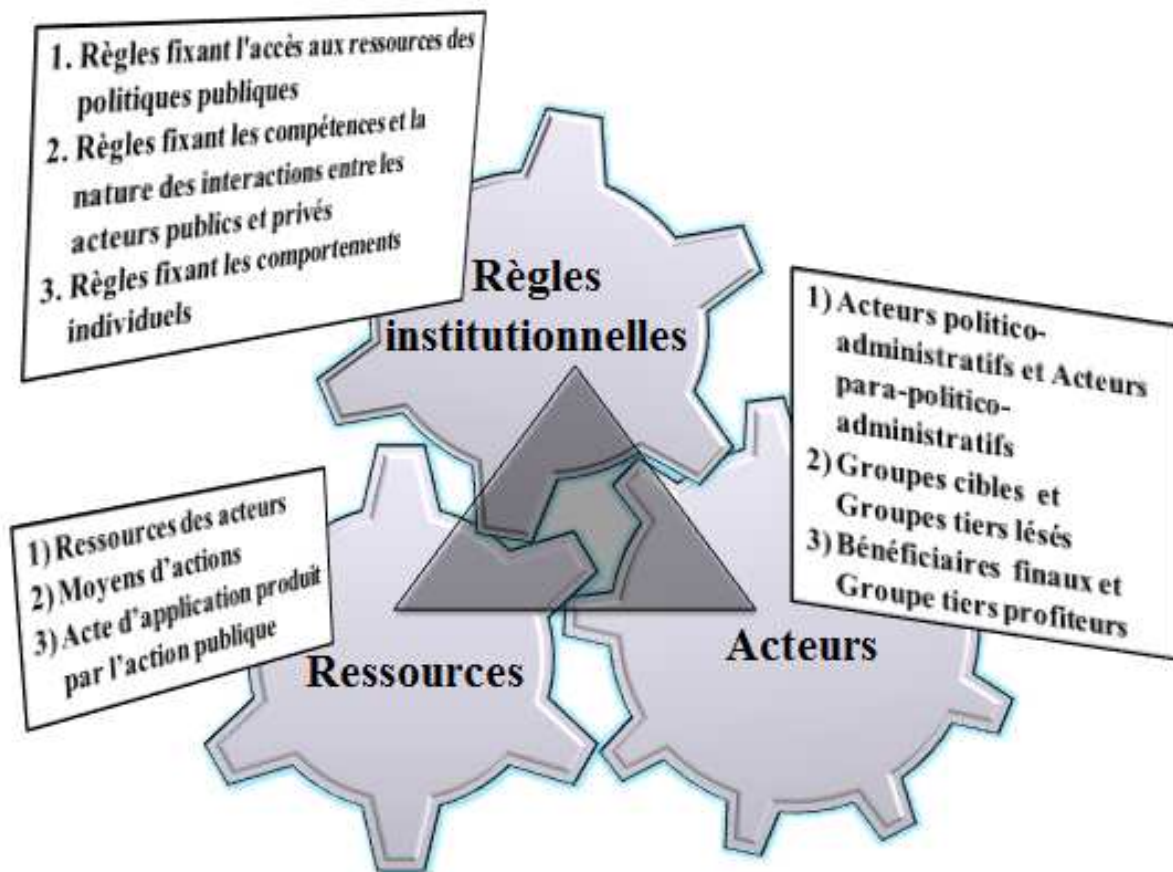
1. Règles fixant l'accès aux ressources des politiques publiques
2. Règles fixant les compétences et la nature des interactions entre les acteurs publics et privés
3. Règles fixant les comportements individuels

Règles institutionnelles

1) Acteurs politico-administratifs et Acteurs para-politico-administratifs
2) Groupes cibles et Groupes tiers lésés
3) Bénéficiaires finaux et Groupe tiers profiteurs

1) Ressources des acteurs
2) Moyens d'actions
3) Acte d'application produit par l'action publique

Ressources

Acteurs